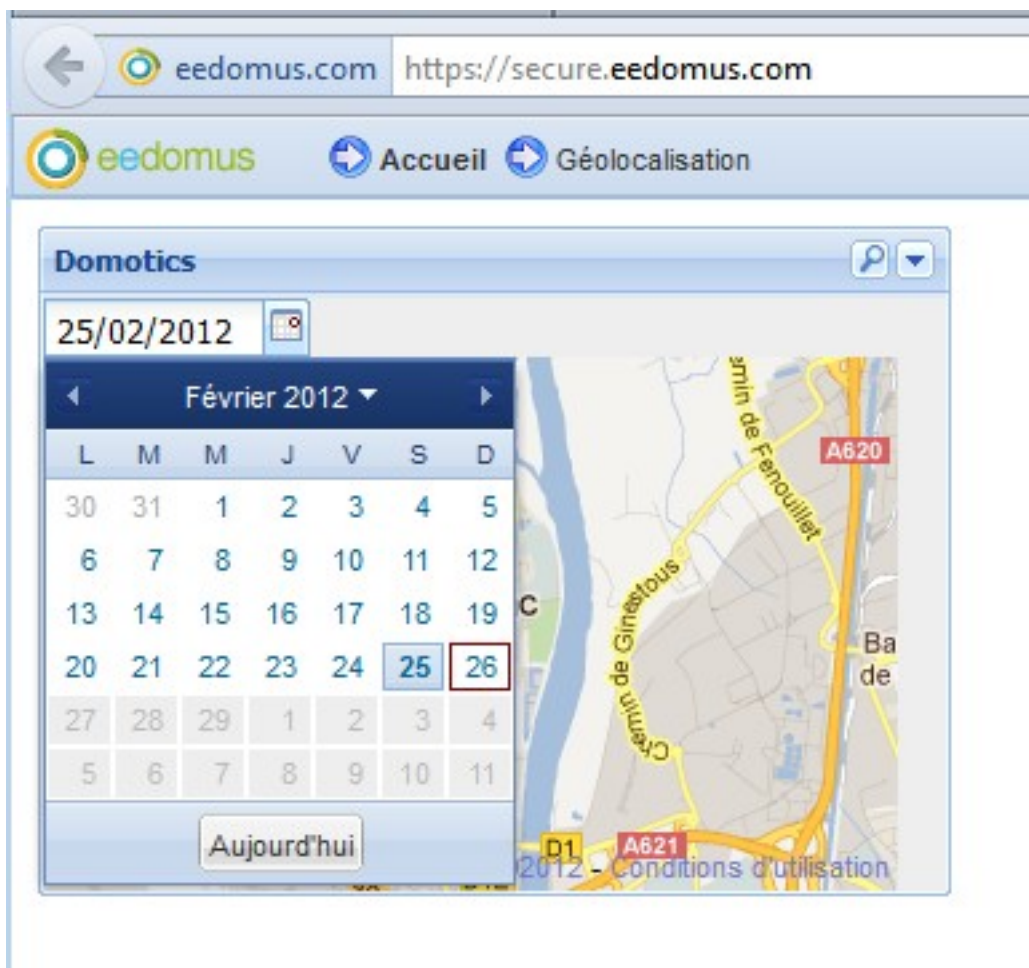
eedomus.com https://secure.eedomus.com

eedomus Accueil Géolocalisation

Domotics

25/02/2012

Février 2012

| L | M | M | J | V | S | D |
|---|---|---|---|---|---|---|
| 30 | 31 | 1 | 2 | 3 | 4 | 5 |
| 6 | 7 | 8 | 9 | 10 | 11 | 12 |
| 13 | 14 | 15 | 16 | 17 | 18 | 19 |
| 20 | 21 | 22 | 23 | 24 | 25 | 26 |
| 27 | 28 | 29 | 1 | 2 | 3 | 4 |
| 5 | 6 | 7 | 8 | 9 | 10 | 11 |

Aujourd'hui

min de Fenouillet
A620
Chemin de Ginestous
C
Ba
de
D1
A621
2012 - Conditions d'utilisation